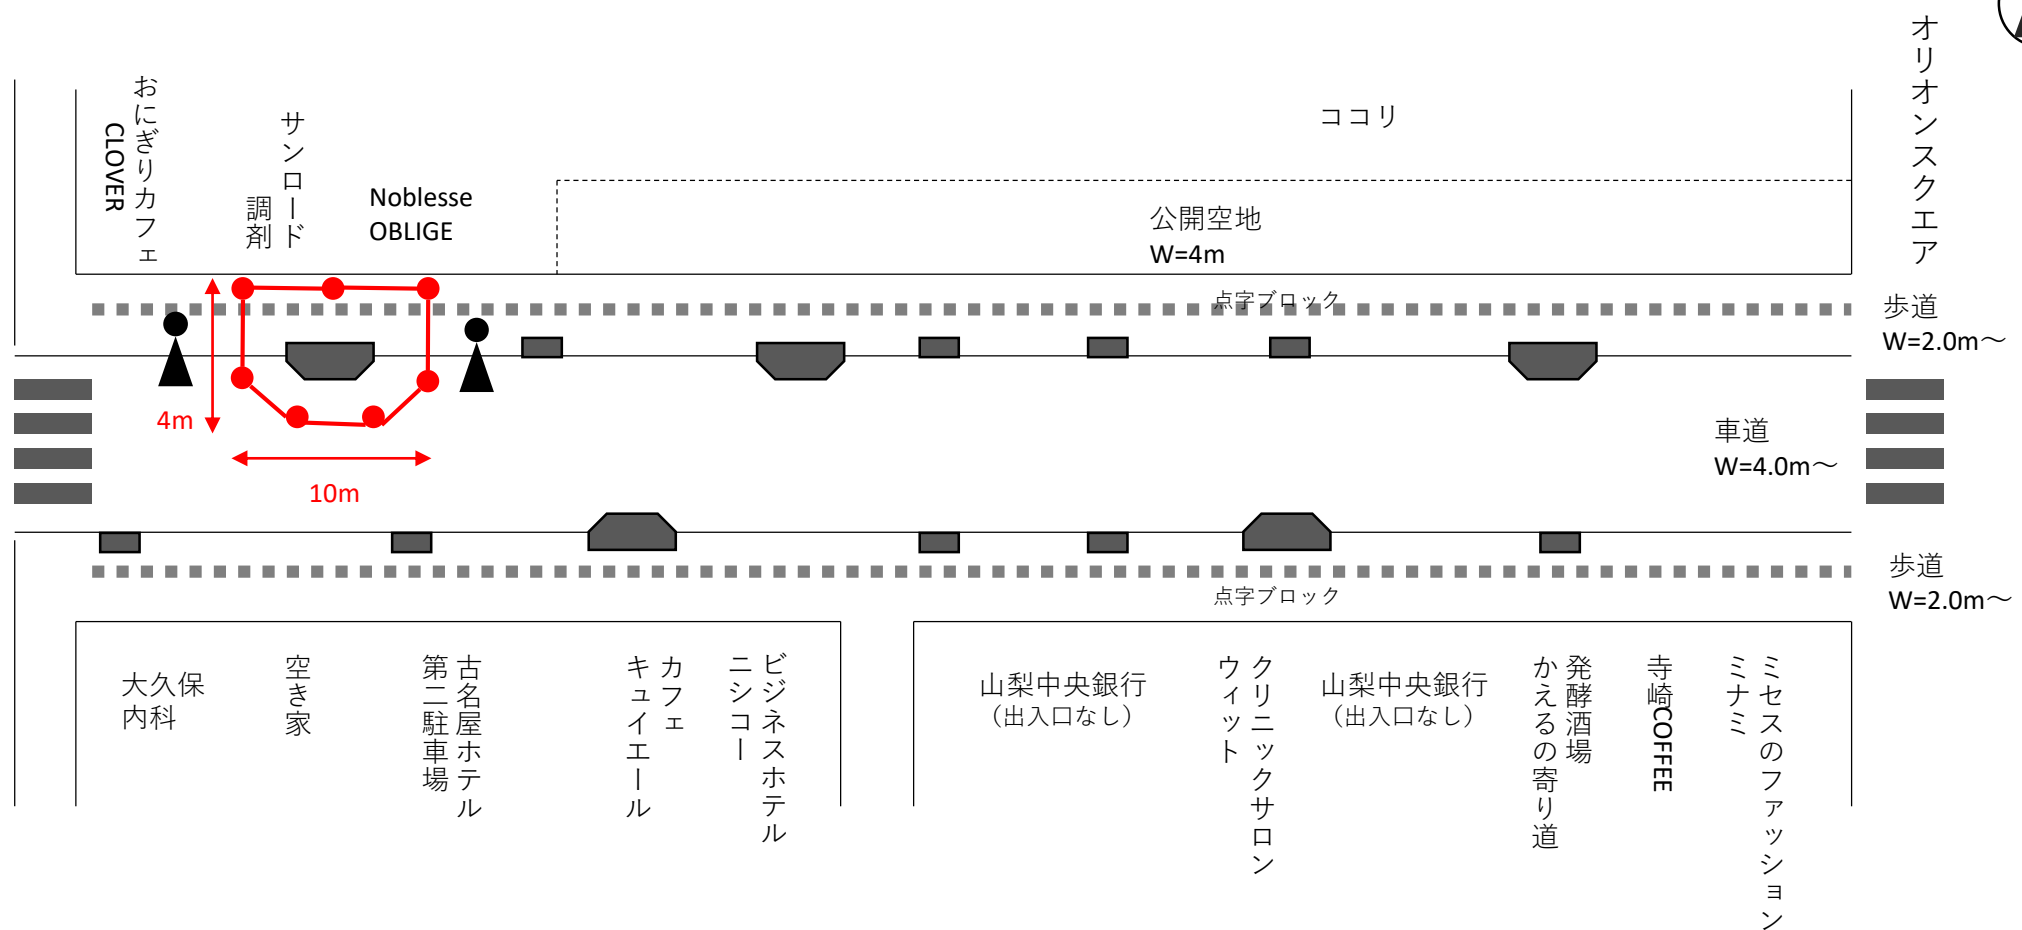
おにぎりカフェ CLOVER

サンロード調剤

Noblesse OBLIGE

ココリ

公開空地
W=4m

オリオンスクエア

点字ブロック

歩道
W=2.0m～

4m

10m

車道
W=4.0m～

歩道
W=2.0m～

点字ブロック

大久保内科

空き家

古名屋ホテル第二駐車場

カフェキュイエール

ビジネスホテルニシコー

山梨中央銀行
（出入口なし）

クリニックサロンウィット

山梨中央銀行
（出入口なし）

発酵酒場かえるの寄り道

寺崎COFFEE

ミセスのファッションミナミ